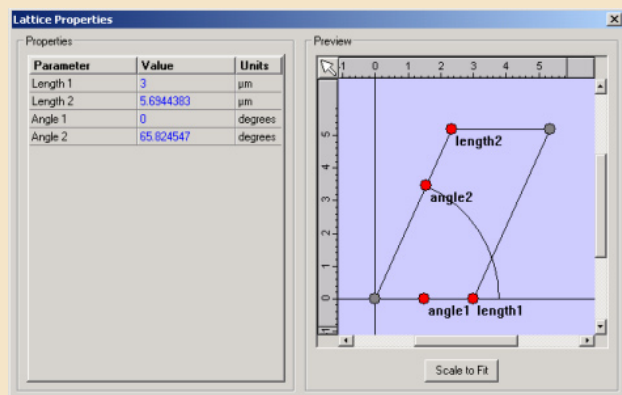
Lattice Properties

Properties

| Parameter | Value | Units |
|---|---|---|
| Length 1 | 3 | µm |
| Length 2 | 5.6944383 | µm |
| Angle 1 | 0 | degrees |
| Angle 2 | 65.824547 | degrees |

Preview

-1 0 1 2 3 4 5

5 4 3 2 1 0

length2

angle2

angle1 length1

Scale to Fit